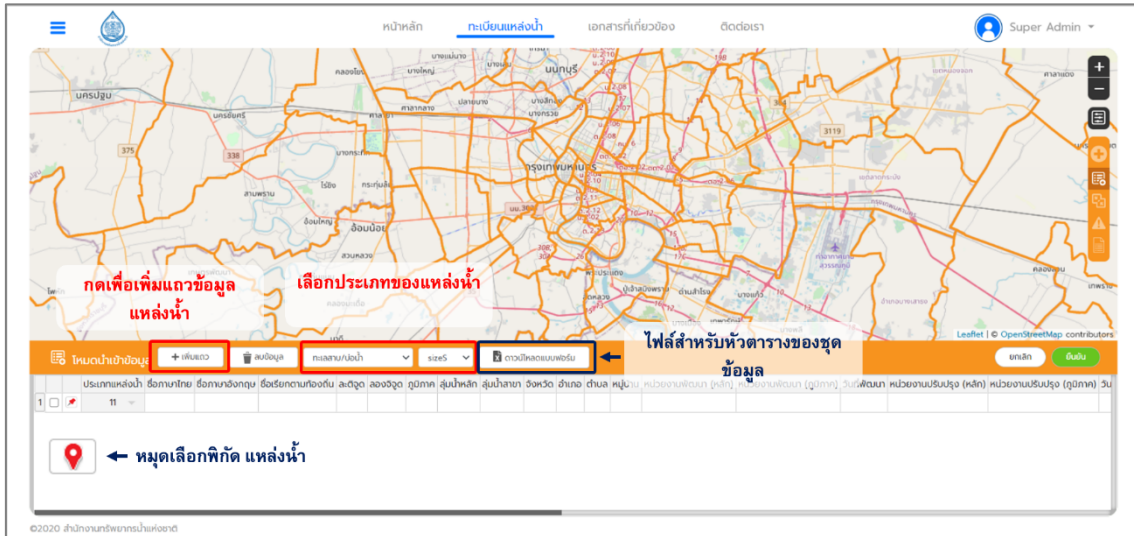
หน้าหลัก ทะเบียนแหล่งน้ำ เอกสารที่เกี่ยวข้อง ติดต่อเรา

Super Admin

นนทบุรี
นครปฐม
กรุงเทพมหานคร
อ้อมน้อย
สามพราน

กดเพื่อเพิ่มแถวข้อมูลแหล่งน้ำ

เลือกประเภทของแหล่งน้ำ

ไฟล์สำหรับหัวตารางของชุดข้อมูล

Leaflet | © OpenStreetMap contributors

โหมดนำเข้าข้อมูล

+ เพิ่มแถว ลบข้อมูล ทะเลสาบ/บ่อน้ำ sizeS ดาวน์โหลดแบบฟอร์ม

ยกเลิก ยืนยัน

| | | | ประเภทแหล่งน้ำ | ชื่อภาษาไทย | ชื่อภาษาอังกฤษ | ชื่อเรียกตามท้องถิ่น | ละติจูด | ลองจิจูด | ภูมิภาค | ลุ่มน้ำหลัก | ลุ่มน้ำสาขา | จังหวัด | อำเภอ | ตำบล | หมู่บ้าน | หน่วยงานพัฒนา (หลัก) | หน่วยงานพัฒนา (ภูมิภาค) | วันที่พัฒนา | หน่วยงานปรับปรุง (หลัก) | หน่วยงานปรับปรุง (ภูมิภาค) | วัน |
|---|---|---|---|---|---|---|---|---|---|---|---|---|---|---|---|---|---|---|---|---|---|
| 1 | | | 11 | | | | | | | | | | | | | | | | | | |

หมุดเลือกพิกัด แหล่งน้ำ

©2020 สำนักงานทรัพยากรน้ำแห่งชาติ